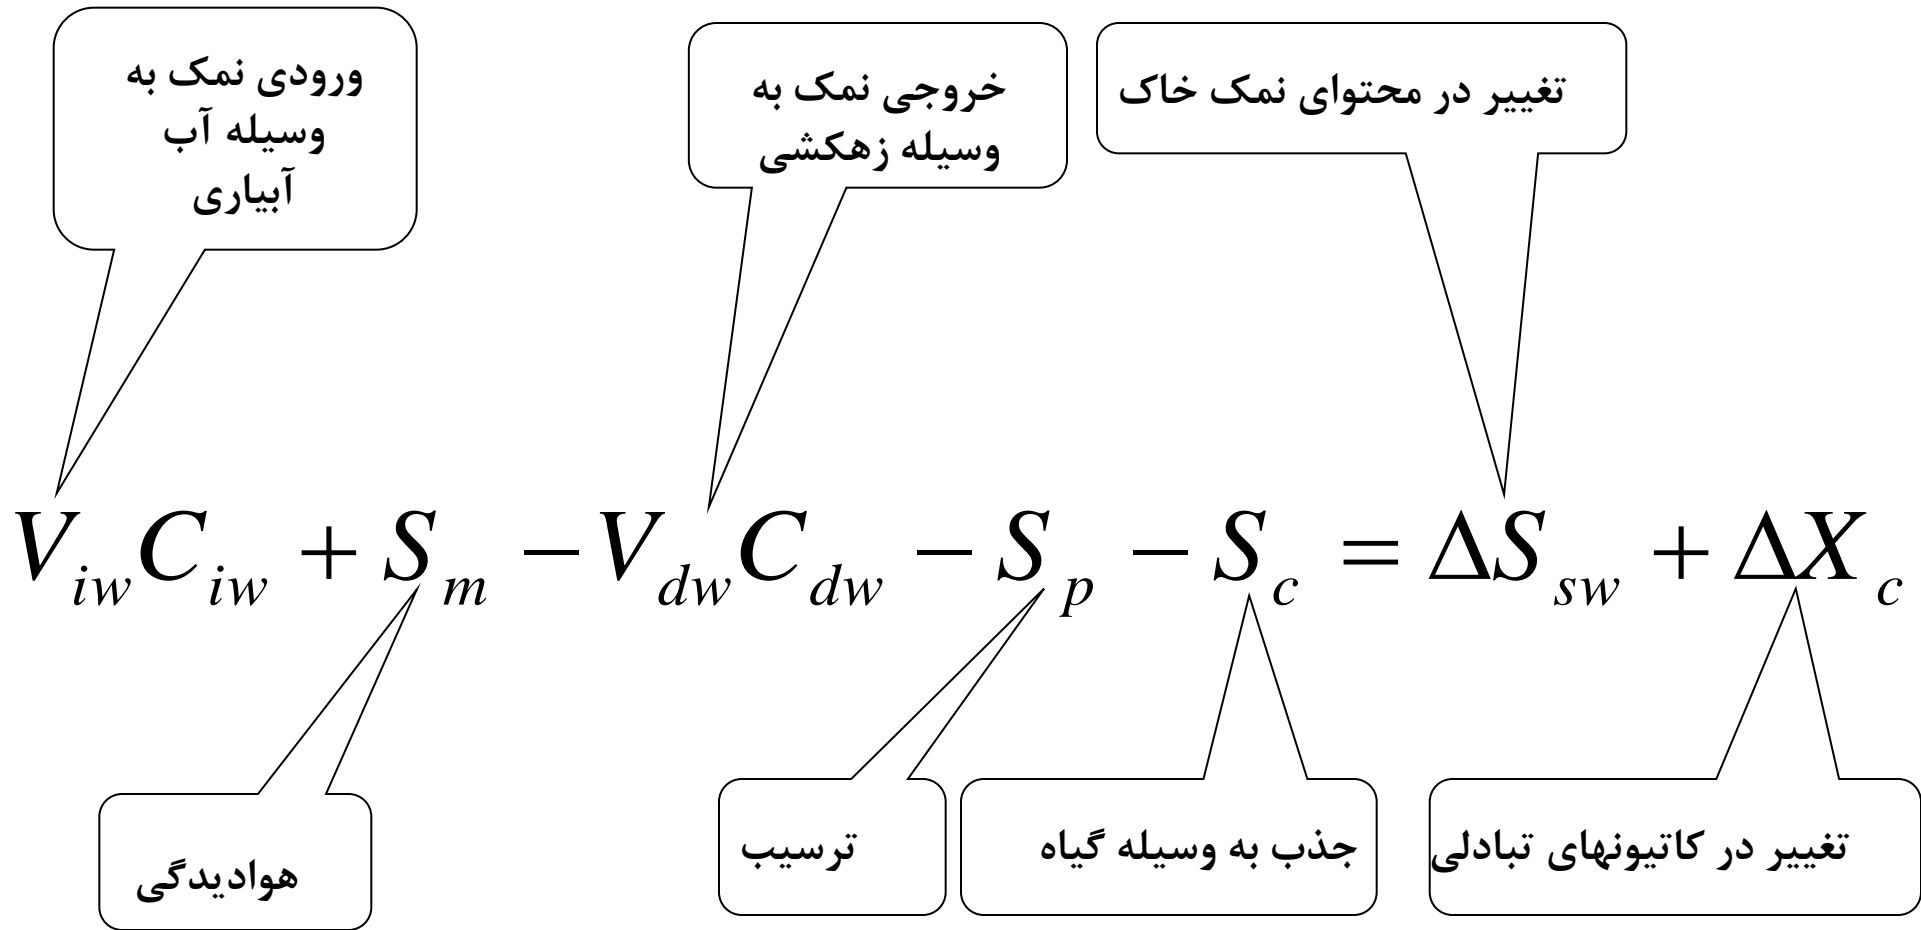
ورودی نمک به وسیله آب آبیاری

خروجی نمک به وسیله زهکشی

تغییر در محتوای نمک خاک

$V_{iw}C_{iw} + S_m - V_{dw}C_{dw} - S_p - S_c = \Delta S_{sw} + \Delta X_c$

هوادیدگی

ترسیب

جذب به وسیله گیاه

تغییر در کاتیونهای تبادلی